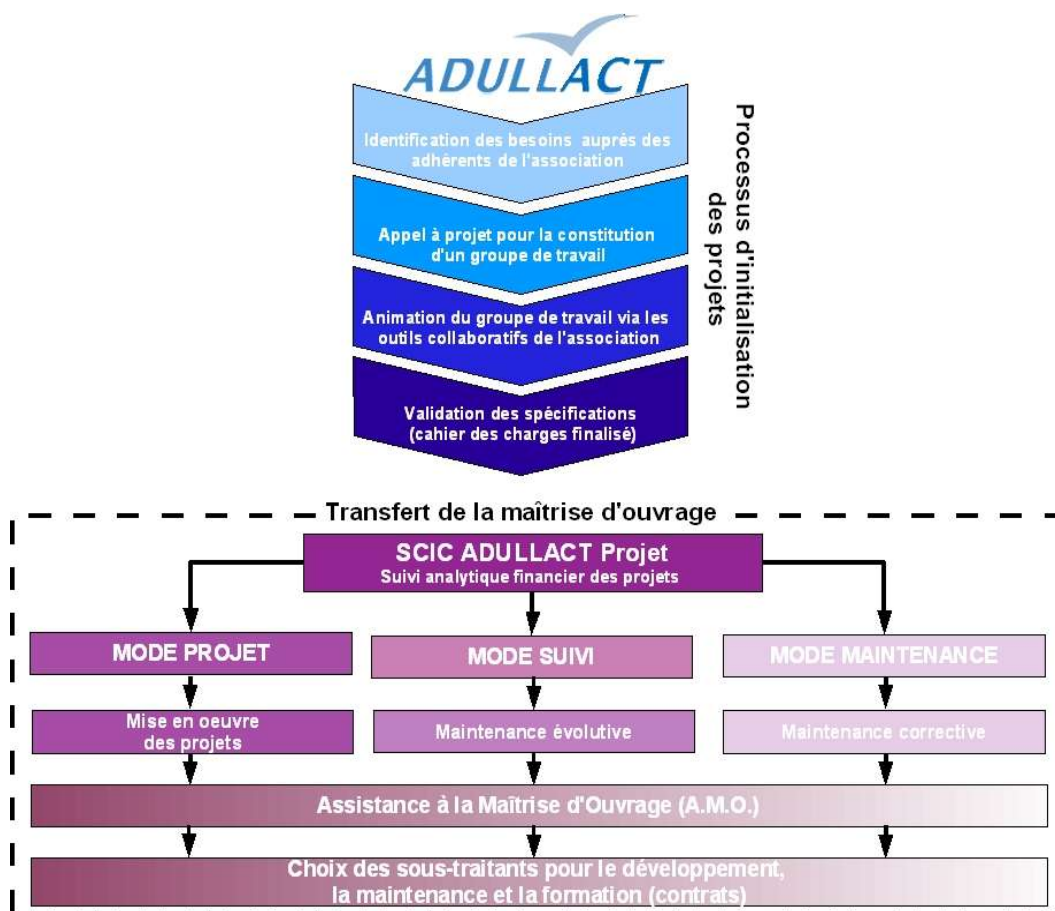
ADULLACT

Identification des besoins auprès des adhérents de l'association

Appel à projet pour la constitution d'un groupe de travail

Animation du groupe de travail via les outils collaboratifs de l'association

Validation des spécifications (cahier des charges finalisé)

Processus d'initialisation des projets

Transfert de la maîtrise d'ouvrage

SCIC ADULLACT Projet
Suivi analytique financier des projets

MODE PROJET

MODE SUIVI

MODE MAINTENANCE

Mise en oeuvre des projets

Maintenance évolutive

Maintenance corrective

Assistance à la Maîtrise d'Ouvrage (A.M.O.)

Choix des sous-traitants pour le développement, la maintenance et la formation (contrats)